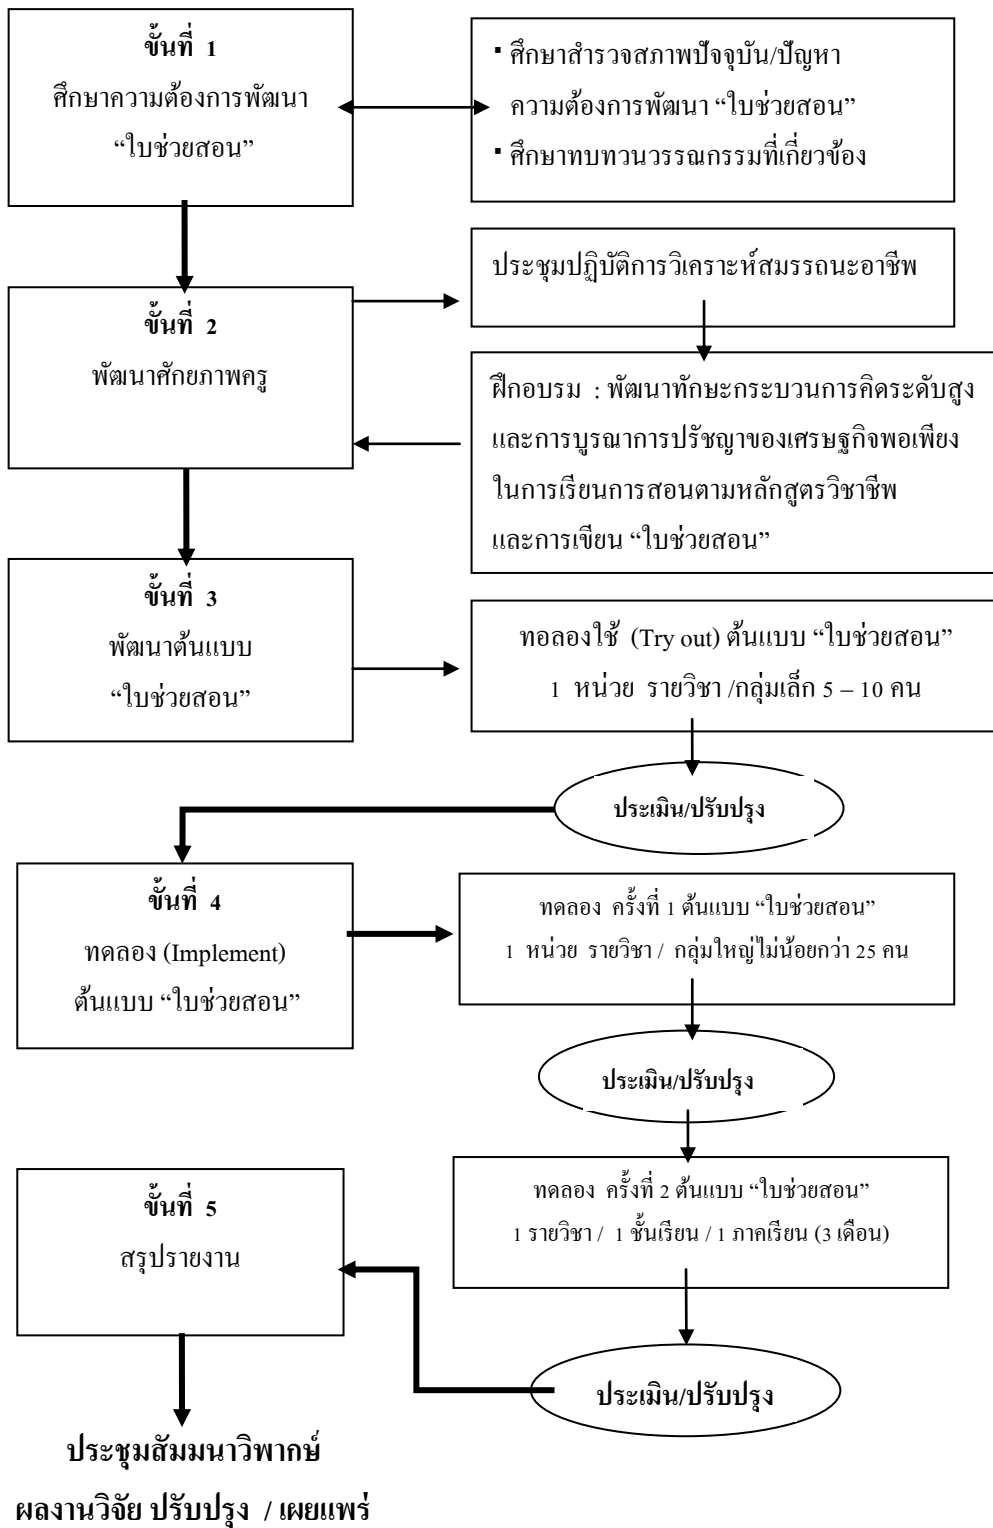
ขั้นที่ 1
ศึกษาความต้องการพัฒนา "ใบช่วยสอน"

▪ ศึกษาสำรวจสภาพปัจจุบัน/ปัญหา ความต้องการพัฒนา "ใบช่วยสอน"
▪ ศึกษาทบทวนวรรณกรรมที่เกี่ยวข้อง

ขั้นที่ 2
พัฒนาศักยภาพครู

ประชุมปฏิบัติการวิเคราะห์สมรรถนะอาชีพ

ฝึกอบรม : พัฒนาทักษะกระบวนการคิดระดับสูง และการบูรณาการปรัชญาของเศรษฐกิจพอเพียง ในการเรียนการสอนตามหลักสูตรวิชาชีพ และการเขียน "ใบช่วยสอน"

ขั้นที่ 3
พัฒนาต้นแบบ "ใบช่วยสอน"

ทอลองใช้ (Try out) ต้นแบบ "ใบช่วยสอน"
1 หน่วย รายวิชา /กลุ่มเล็ก 5 – 10 คน

ประเมิน/ปรับปรุง

ขั้นที่ 4
ทดลอง (Implement) ต้นแบบ "ใบช่วยสอน"

ทดลอง ครั้งที่ 1 ต้นแบบ "ใบช่วยสอน"
1 หน่วย รายวิชา / กลุ่มใหญ่ไม่น้อยกว่า 25 คน

ประเมิน/ปรับปรุง

ขั้นที่ 5
สรุปรายงาน

ทดลอง ครั้งที่ 2 ต้นแบบ "ใบช่วยสอน"
1 รายวิชา / 1 ชั้นเรียน / 1 ภาคเรียน (3 เดือน)

ประเมิน/ปรับปรุง

ประชุมสัมมนาวิพากษ์
ผลงานวิจัย ปรับปรุง / เผยแพร่